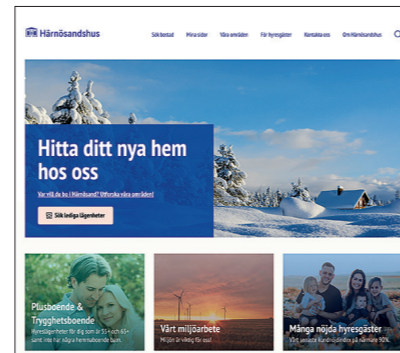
Härnösandshus

Sök bostad Mina sidor Våra områden För hyresgäster Kontakta oss Om Härnösandshus

Hitta ditt nya hem hos oss

Var vill du bo i Härnösand? Utforska våra områden!

Sök lediga lägenheter

Plusboende & Trygghetsboende

Hyreslägenheter för dig som är 55+ och 65+ samt inte har några hemmaboende barn.

Vårt miljöarbete

Miljön är viktig för oss!

Många nöjda hyresgäster

Vårt senaste kundindex landade på hela 90%.